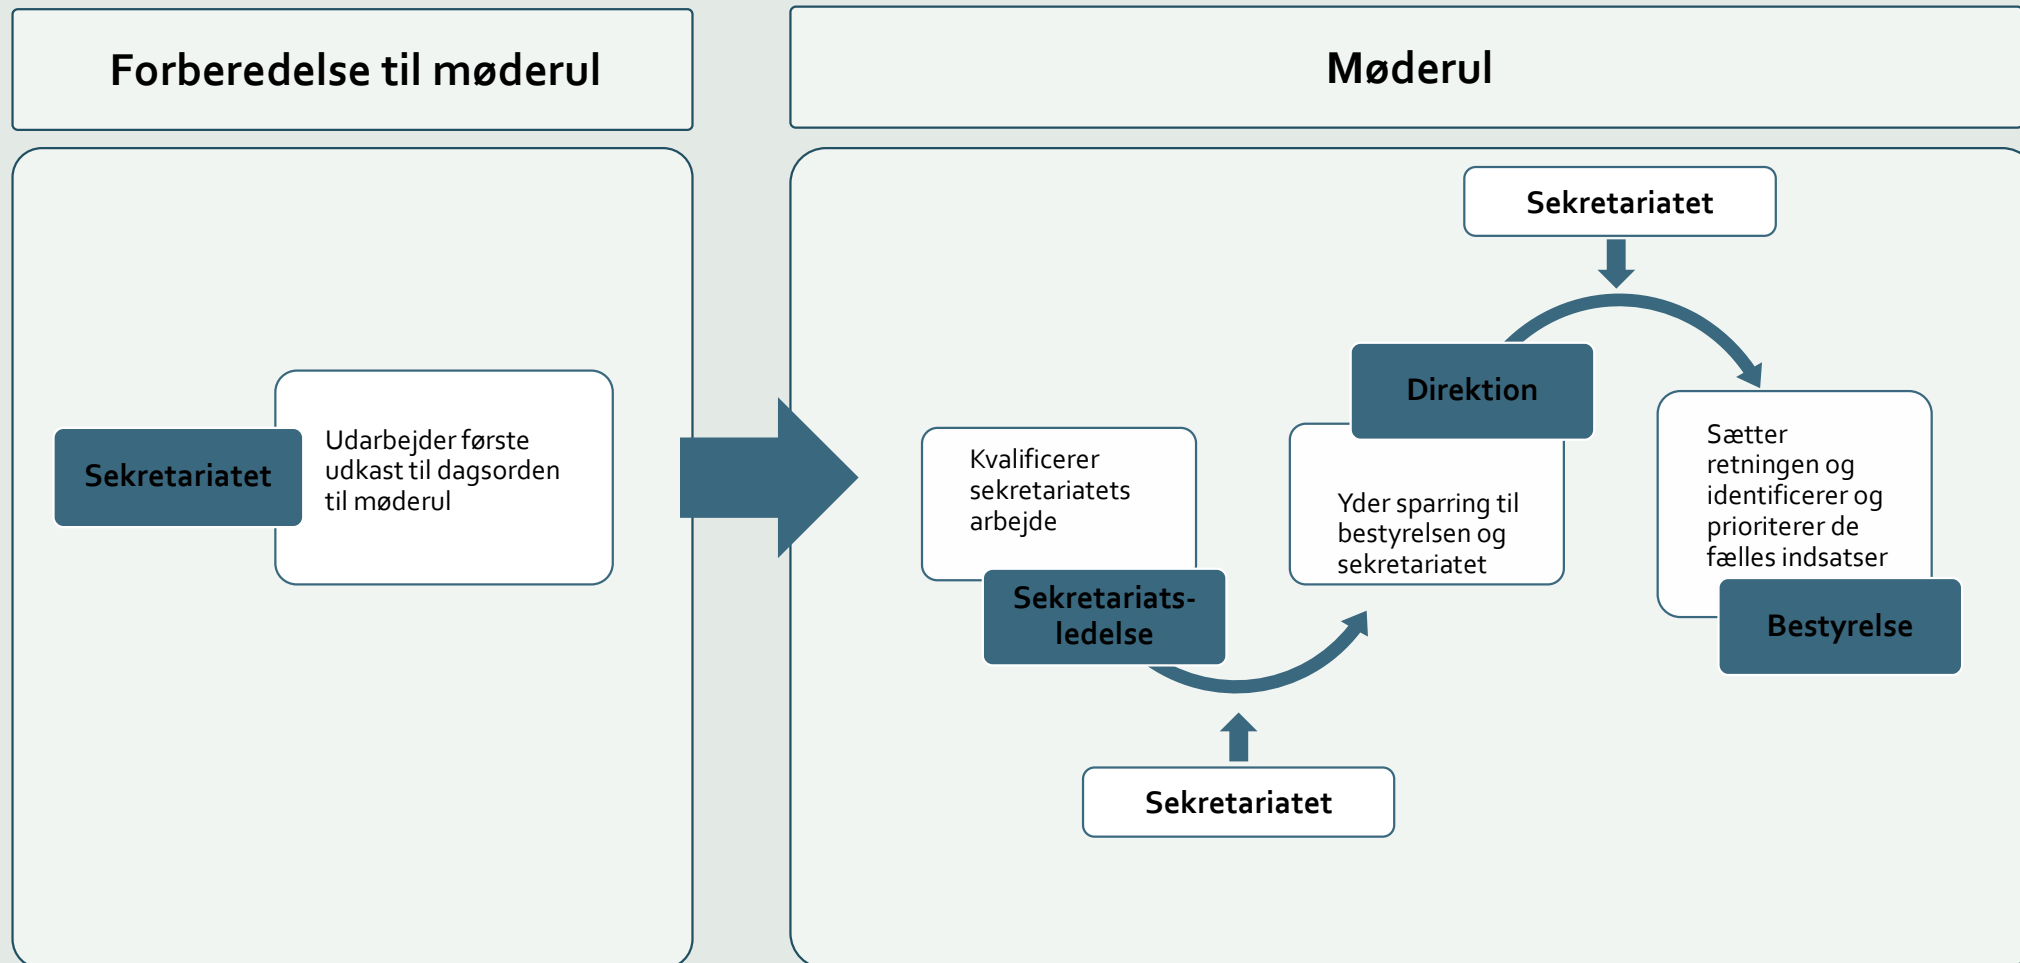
Forberedelse til møderul

Sekretariatet

Udarbejder første udkast til dagsorden til møderul

Møderul

Sekretariatet

Kvalificerer sekretariatets arbejde

Sekretariats-ledelse

Direktion

Yder sparring til bestyrelsen og sekretariatet

Sætter retningen og identificerer og prioriterer de fælles indsatser

Bestyrelse

Sekretariatet